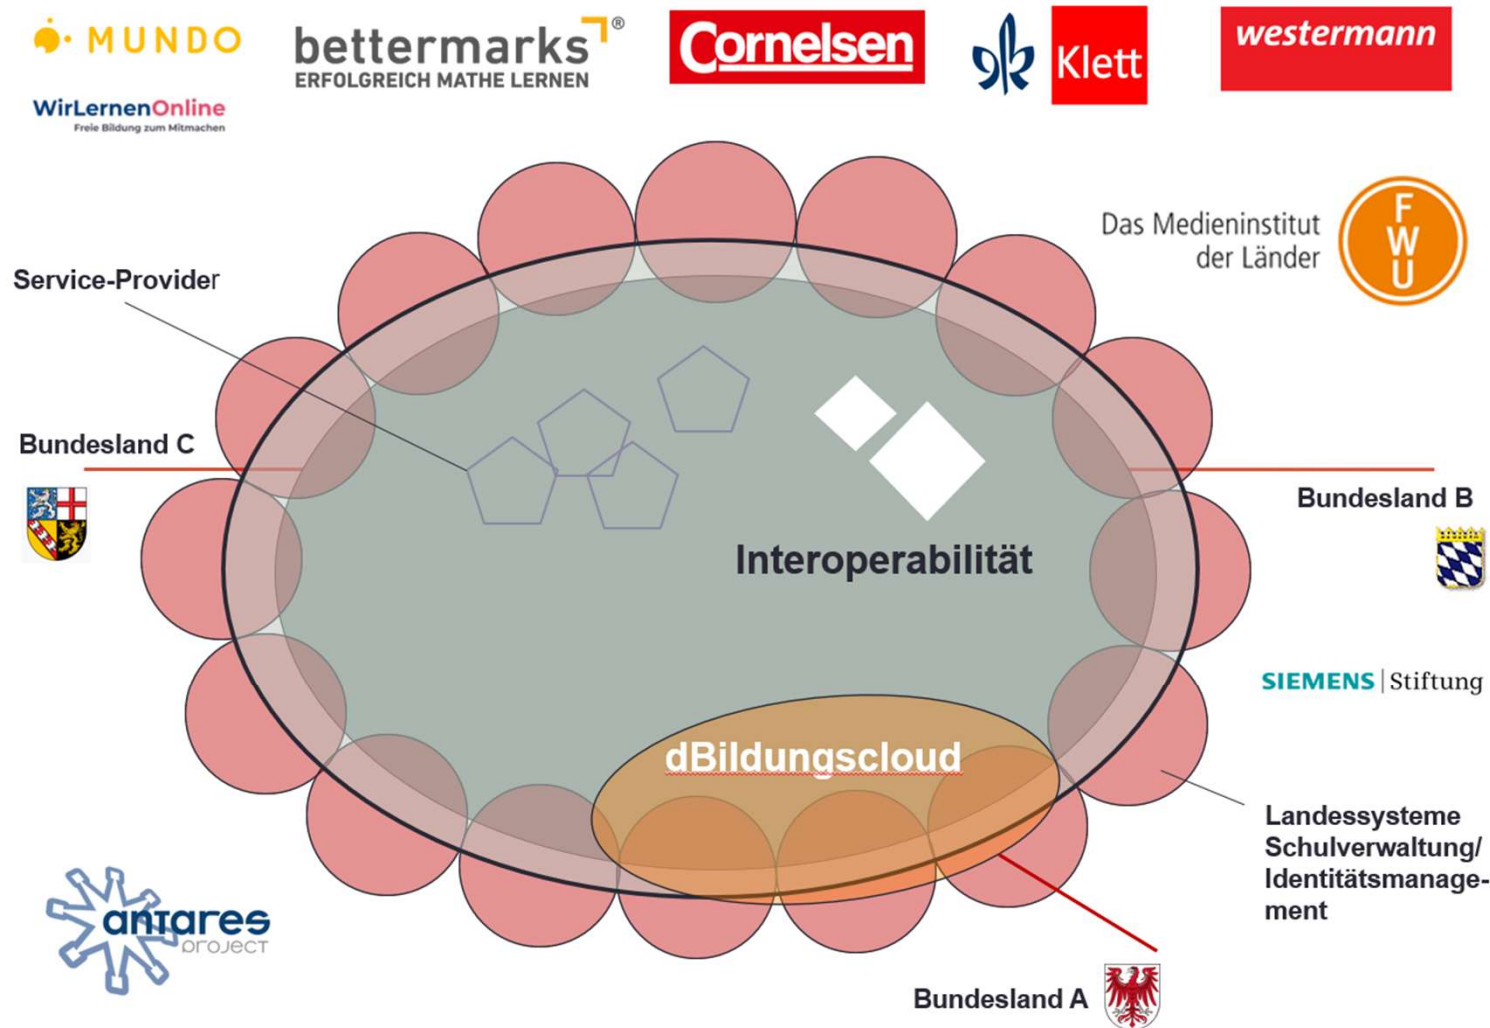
MUNDO

WirLernenOnline
Freie Bildung zum Mitmachen

bettermarks®
ERFOLGREICH MATHE LERNEN

Cornelsen

Klett

westermann

Das Medieninstitut der Länder

FWU

Service-Provider

Bundesland C

Interoperabilität

Bundesland B

SIEMENS | Stiftung

dBildungscloud

Landessysteme Schulverwaltung/ Identitätsmanagement

antares project

Bundesland A